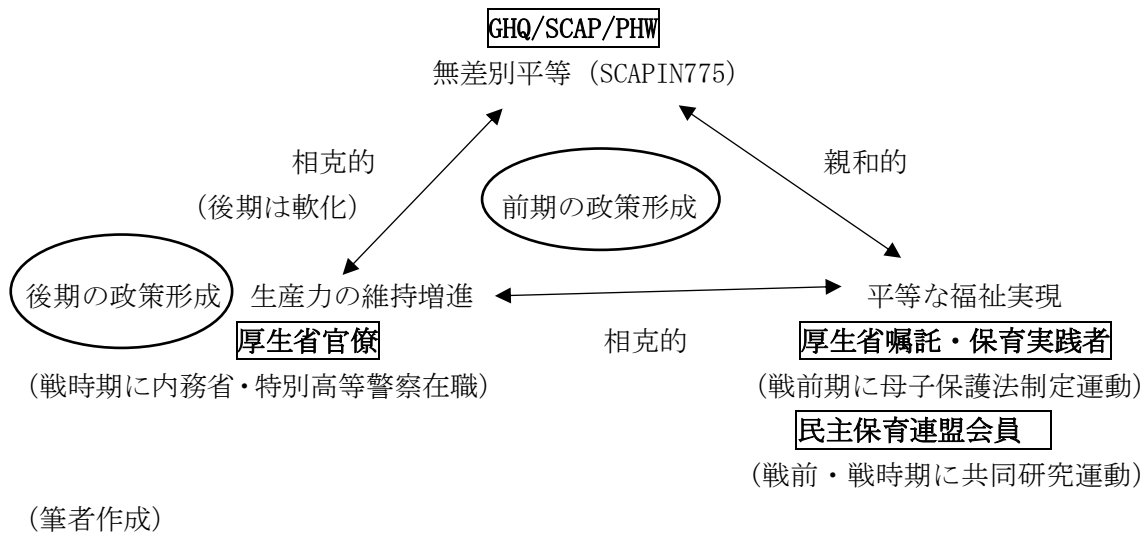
GHQ/SCAP/PHW
無差別平等（SCAPIN775）

相克的
（後期は軟化）

前期の政策形成

親和的

後期の政策形成

生産力の維持増進

平等な福祉実現

厚生省官僚
（戦時期に内務省・特別高等警察在職）

相克的

厚生省嘱託・保育実践者
（戦前期に母子保護法制定運動）

民主保育連盟会員
（戦前・戦時期に共同研究運動）

（筆者作成）